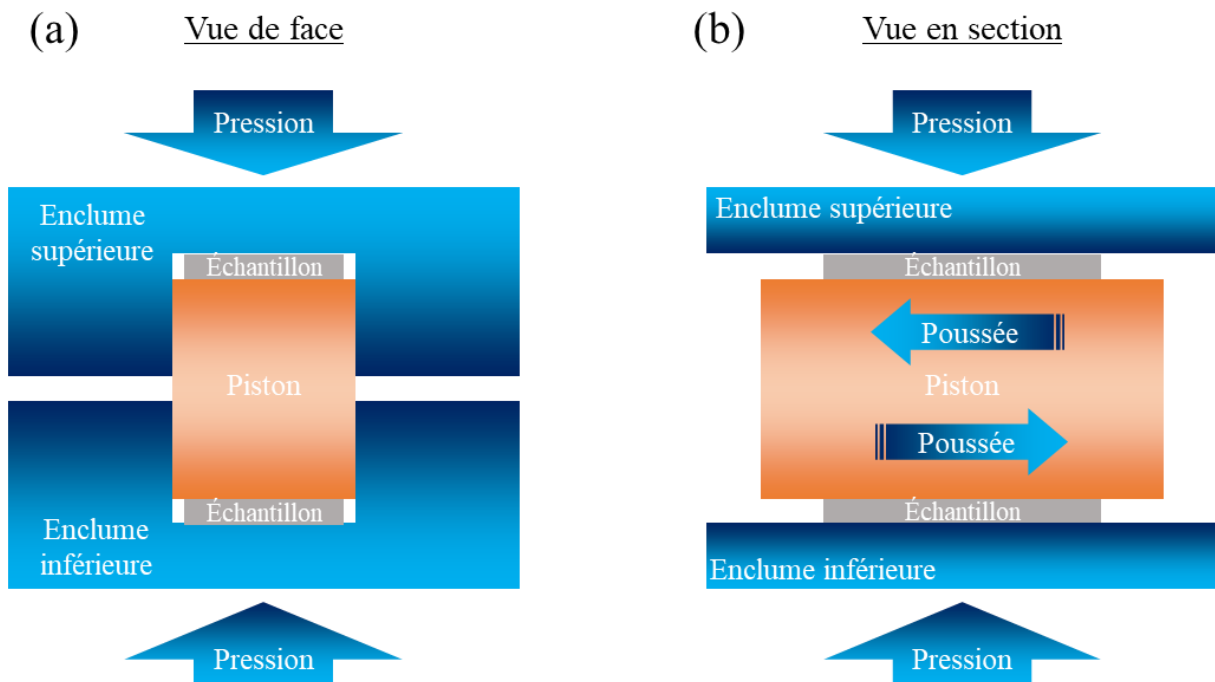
(a) Vue de face

Pression

Enclume supérieure

Échantillon

Piston

Échantillon

Enclume inférieure

Pression

(b) Vue en section

Pression

Enclume supérieure

Échantillon

Poussée

Piston

Poussée

Échantillon

Enclume inférieure

Pression